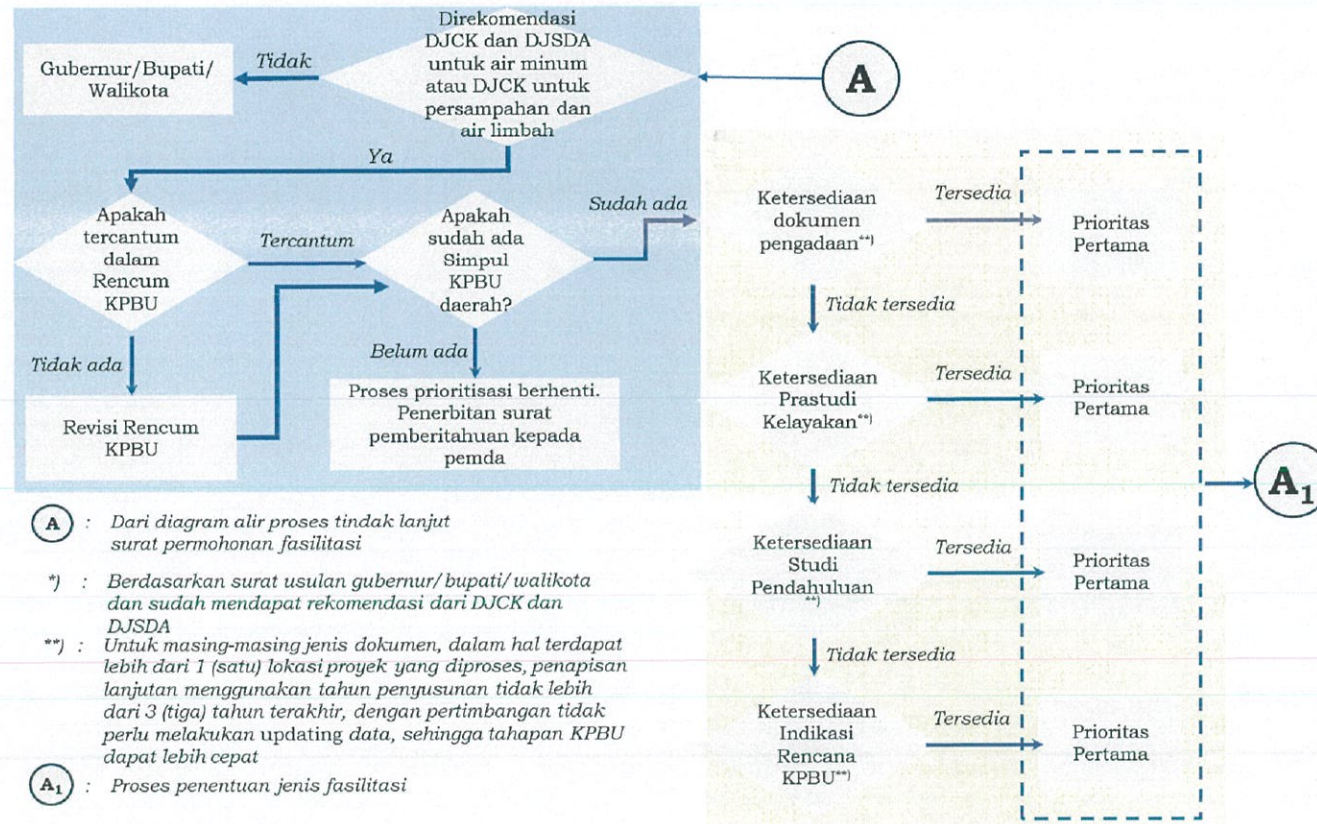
Direkomendasi DJCK dan DJSDA untuk air minum atau DJCK untuk persampahan dan air limbah

Tidak

Gubernur/Bupati/ Walikota

A

Ya

Apakah tercantum dalam Rencum KPBU

Tercantum

Apakah sudah ada Simpul KPBU daerah?

Sudah ada

Tidak ada

Belum ada

Revisi Rencum KPBU

Proses prioritisasi berhenti. Penerbitan surat pemberitahuan kepada pemda

Ketersediaan dokumen pengadaan**)

Tersedia

Prioritas Pertama

Tidak tersedia

Ketersediaan Prastudi Kelayakan**)

Tersedia

Prioritas Pertama

Tidak tersedia

Ketersediaan Studi Pendahuluan**)

Tersedia

Prioritas Pertama

Tidak tersedia

Ketersediaan Indikasi Rencana KPBU**)

Tersedia

Prioritas Pertama

$A_1$

A : Dari diagram alir proses tindak lanjut surat permohonan fasilitasi

*) : Berdasarkan surat usulan gubernur/ bupati/ walikota dan sudah mendapat rekomendasi dari DJCK dan DJSDA

**) : Untuk masing-masing jenis dokumen, dalam hal terdapat lebih dari 1 (satu) lokasi proyek yang diproses, penapisan lanjutan menggunakan tahun penyusunan tidak lebih dari 3 (tiga) tahun terakhir, dengan pertimbangan tidak perlu melakukan updating data, sehingga tahapan KPBU dapat lebih cepat

$A_1$ : Proses penentuan jenis fasilitasi